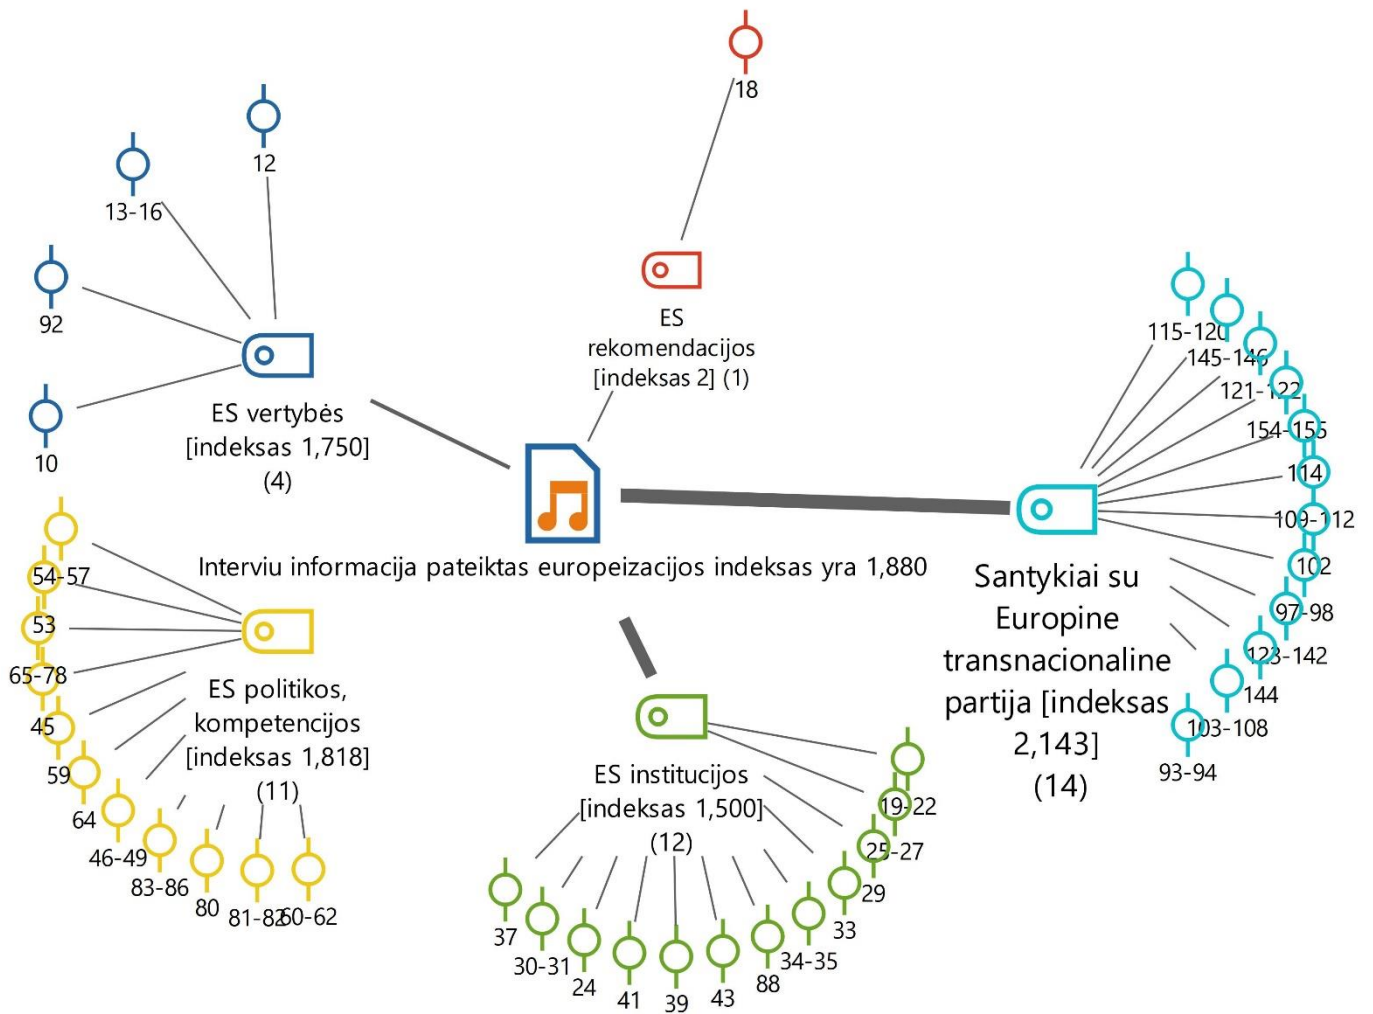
18

ES rekomendacijos [indeksas 2] (1)

12

13-16

92

10

ES vertybės [indeksas 1,750] (4)

Interviu informacija pateiktas europeizacijos indeksas yra 1,880

115-120

145-146

121-122

154-155

114

109-112

102

97-98

123-142

144

103-108

93-94

Santykiai su Europine transnacionaline partija [indeksas 2,143] (14)

54-57

53

65-78

45

59

64

46-49

83-86

80

81-82

60-62

ES politikos, kompetencijos [indeksas 1,818] (11)

ES institucijos [indeksas 1,500] (12)

19-22

25-27

29

33

34-35

88

43

39

41

24

30-31

37